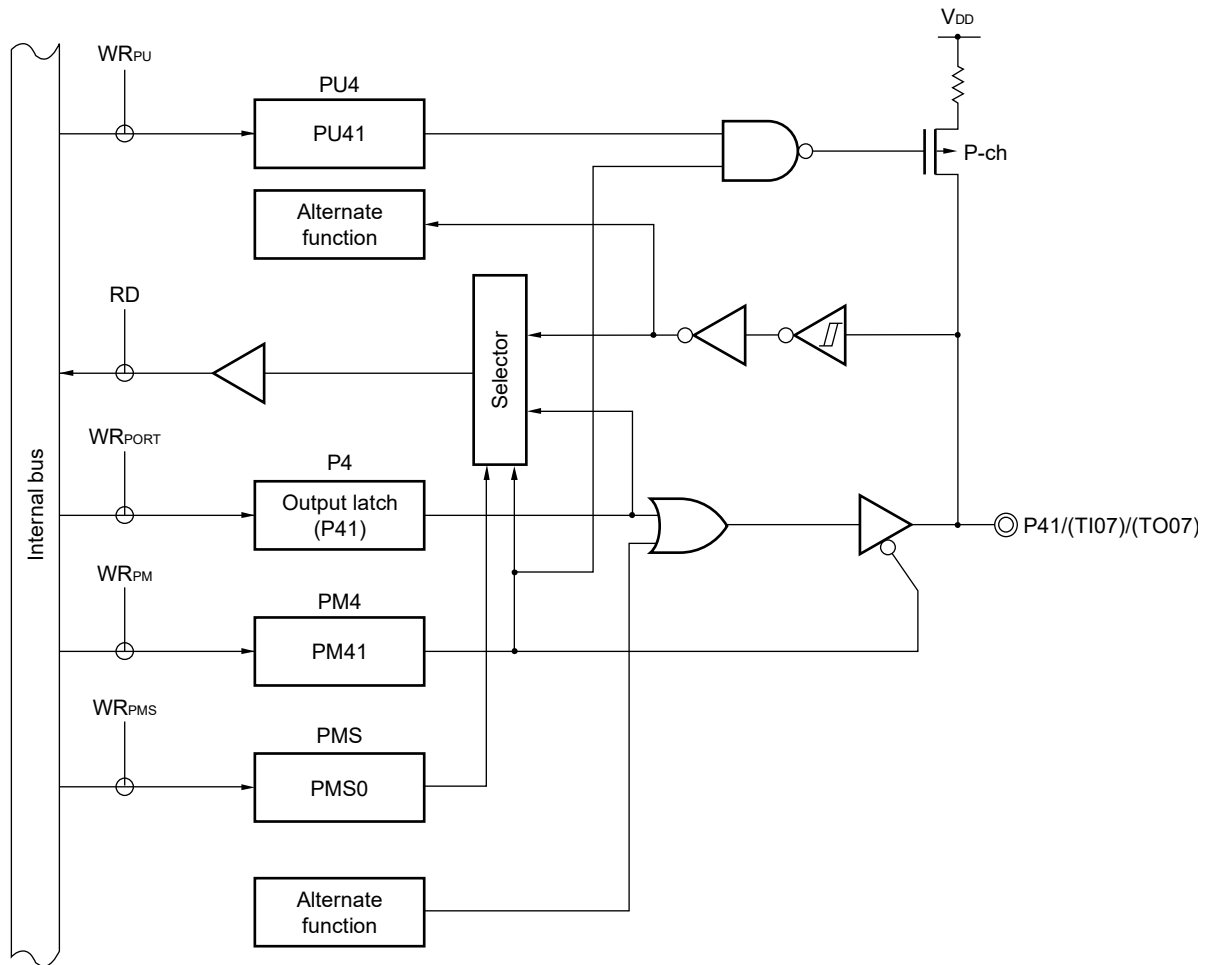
$V_{DD}$

$WR_{PU}$

PU4

PU41

P-ch

Alternate function

RD

Selector

$WR_{PORT}$

P4

Output latch (P41)

P41/(TI07)/(TO07)

Internal bus

$WR_{PM}$

PM4

PM41

$WR_{PMS}$

PMS

PMS0

Alternate function